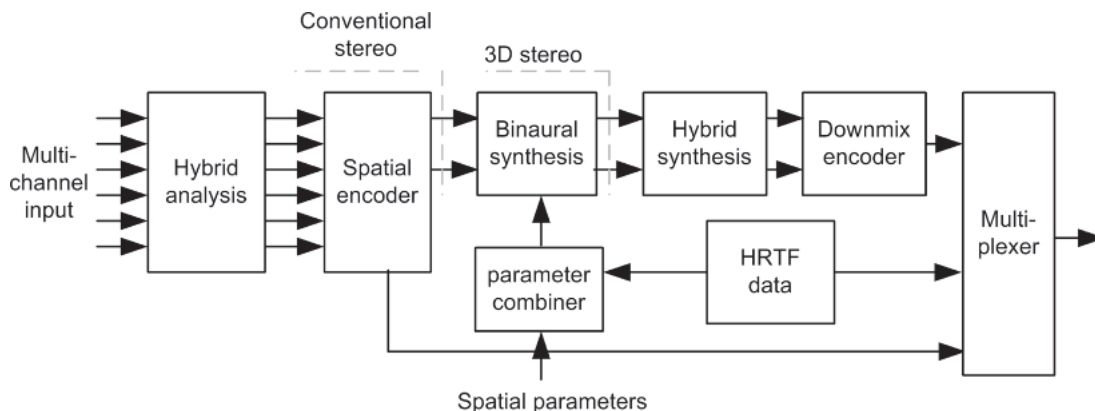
Conventional stereo

3D stereo

Multichannel input

Hybrid analysis

Spatial encoder

Binaural synthesis

Hybrid synthesis

Downmix encoder

Multiplexer

parameter combiner

HRTF data

Spatial parameters